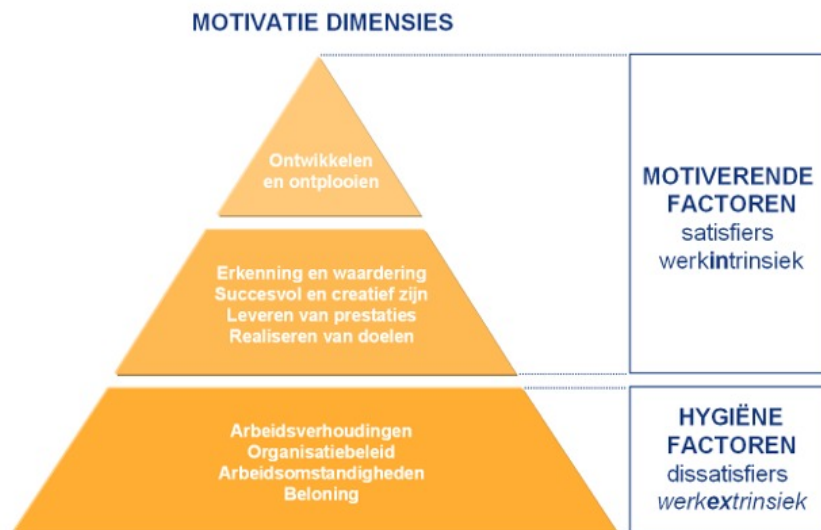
MOTIVATIE DIMENSIES

Ontwikkelen en ontplooien

Erkenning en waardering
Succesvol en creatief zijn
Leveren van prestaties
Realiseren van doelen

Arbeidsverhoudingen
Organisatiebeleid
Arbeidsomstandigheden
Beloning

MOTIVERENDE FACTOREN
satisfiers
werkintrinsiek

HYGIËNE FACTOREN
dissatisfiers
werkextrinsiek